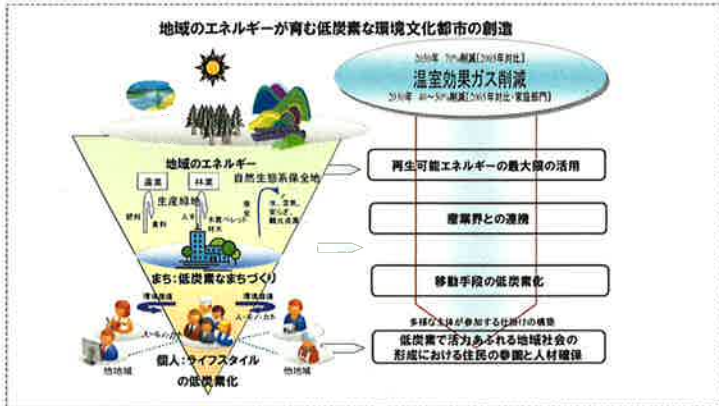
地域のエネルギーが育む低炭素な環境文化都市の創造

2050年 70%削減(2005年対比)
温室効果ガス削減
2030年 40~50%削減(2005年対比・家庭部門)

地域のエネルギー
農業
林業
自然生態系保全地
生産緑地
肥料
飼料
入材
木質ペレット
材木
安全
安心
観光農業

まち:低炭素なまちづくり

環境価値
環境価値
人・モノ・カネ
人・モノ・カネ

個人:ライフスタイルの低炭素化

他地域
他地域

再生可能エネルギーの最大限の活用

産業界との連携

移動手段の低炭素化

多様な主体が参加する仕組みの構築

低炭素で活力あふれる地域社会の形成における住民の参画と人材確保